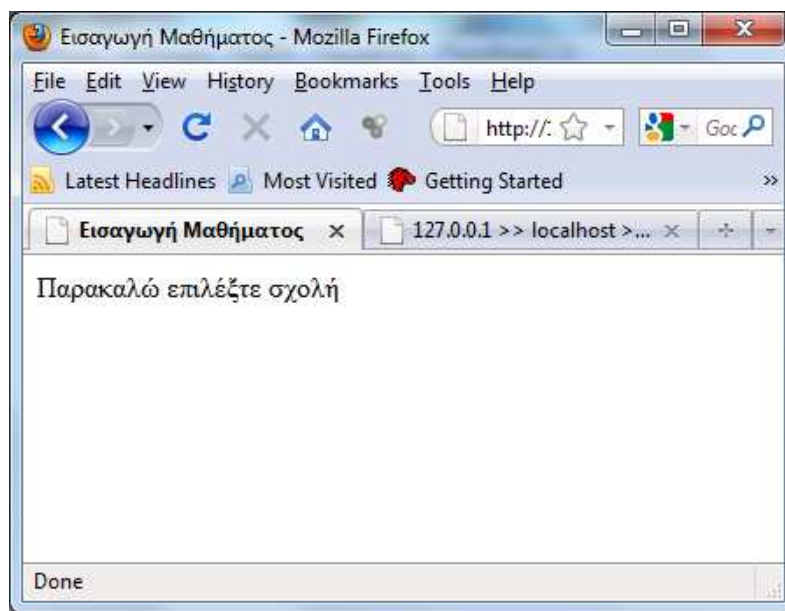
Εισαγωγή Μαθήματος - Mozilla Firefox

File Edit View History Bookmarks Tools Help

http://: Goo

Latest Headlines Most Visited Getting Started »

Εισαγωγή Μαθήματος × 127.0.0.1 >> localhost >... ×

Παρακαλώ επιλέξτε σχολή

Done